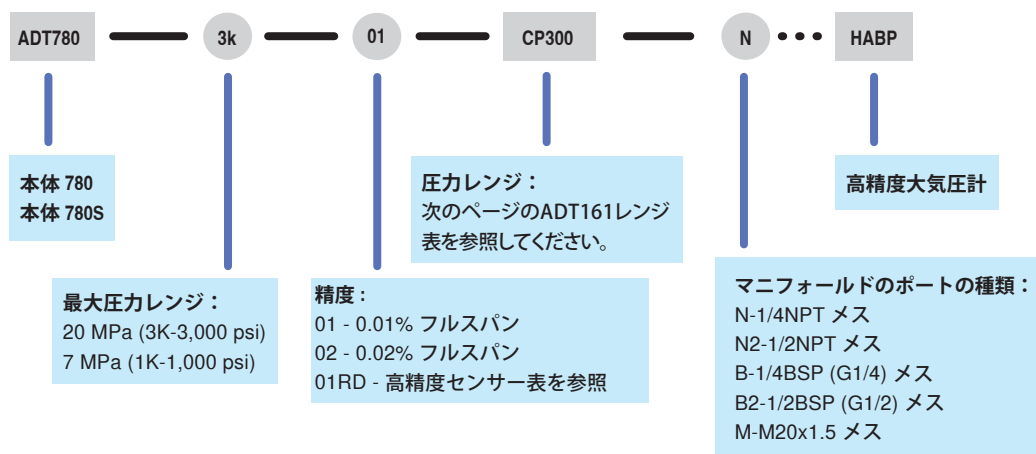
ADT780 3k 01 CP300 N HABP

本体 780
本体 780S

最大圧力レンジ：
20 MPa (3K-3,000 psi)
7 MPa (1K-1,000 psi)

精度：
01 - 0.01% フルスパン
02 - 0.02% フルスパン
01RD - 高精度センサー表を参照

圧力レンジ：
次のページのADT161レンジ表を参照してください。

マニフォールドのポートの種類：
N-1/4NPT メス
N2-1/2NPT メス
B-1/4BSP (G1/4) メス
B2-1/2BSP (G1/2) メス
M-M20x1.5 メス

高精度大気圧計